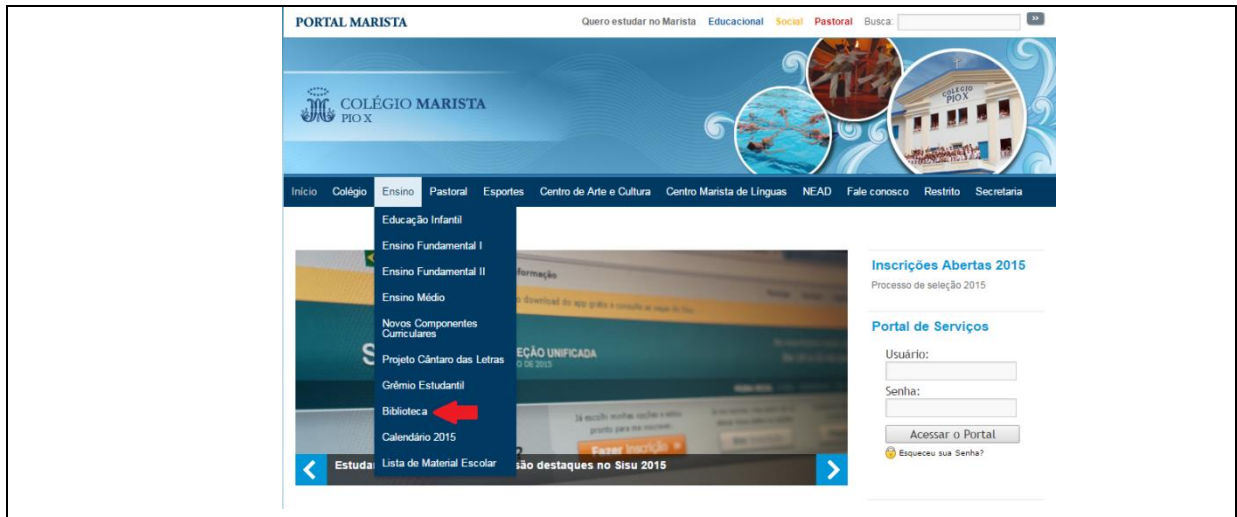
PORTAL MARISTA

Quero estudar no Marista Educacional Social Pastoral Busca:

COLÉGIO MARISTA
PIO X

COLÉGIO PIO X

Início Colégio Ensino Pastoral Esportes Centro de Arte e Cultura Centro Marista de Línguas NEAD Fale conosco Restrito Secretaria

Educação Infantil
Ensino Fundamental I
Ensino Fundamental II
Ensino Médio
Novos Componentes Curriculares
Projeto Cântaro das Letras
Grêmio Estudantil
Biblioteca
Calendário 2015
Lista de Material Escolar

formação
SELEÇÃO UNIFICADA
Fazer inscrição »

Estudar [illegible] são destaques no Sisu 2015

Inscrições Abertas 2015
Processo de seleção 2015

Portal de Serviços
Usuário:
Senha:
Acessar o Portal
Esqueceu sua Senha?